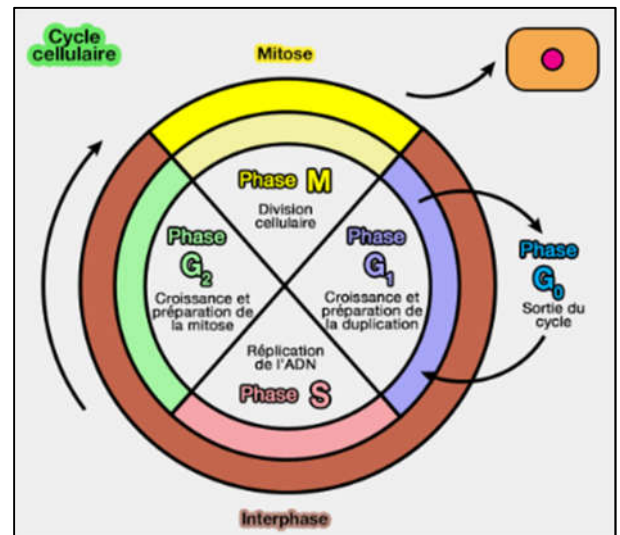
Cycle cellulaire

Mitose

Phase M
Division cellulaire

Phase $G_2$
Croissance et préparation de la mitose

Phase $G_1$
Croissance et préparation de la duplication

Phase $G_0$
Sortie du cycle

Réplication de l'ADN
Phase S

Interphase